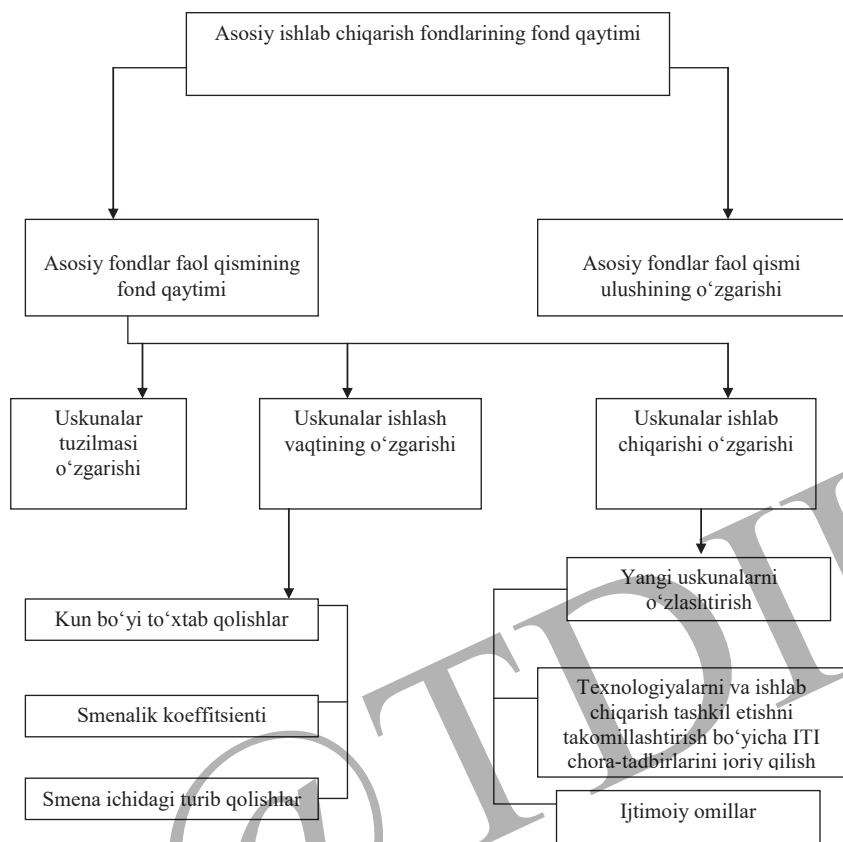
Asosiy ishlab chiqarish fondlarining fond qaytimi

Asosiy fondlar faol qismining fond qaytimi

Asosiy fondlar faol qismi ulushining o‘zgarishi

Uskunalar tuzilmasi o‘zgarishi

Uskunalar ishlash vaqtining o‘zgarishi

Uskunalar ishlab chiqarishi o‘zgarishi

Kun bo‘yi to‘xtab qolishlar

Smenalik koeffitsienti

Smena ichidagi turib qolishlar

Yangi uskunalarni o‘zlashtirish

Texnologiyalarni va ishlab chiqarish tashkil etishni takomillashtirish bo‘yicha ITI chora-tadbirlarini joriy qilish

Ijtimoiy omillar

©TDIU